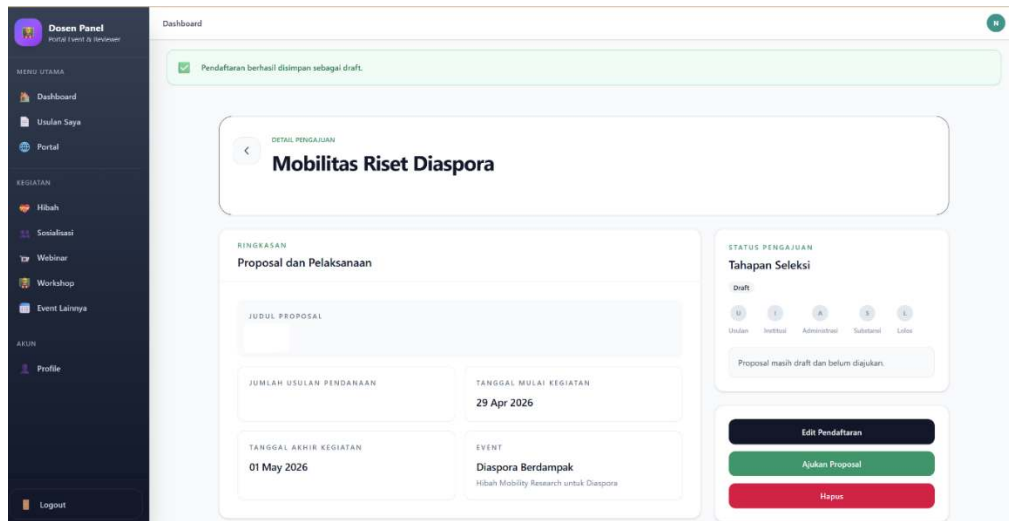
Dosen Panel
Portal Event & Reviewer

MENU UTAMA
Dashboard
Usulan Saya
Portal

KEGIATAN
Hibah
Sosialisasi
Webinar
Workshop
Event Lainnya

AKUN
Profile

Logout

Dashboard

N

Pendaftaran berhasil disimpan sebagai draft.

DETAIL PENGAJUAN
Mobilitas Riset Diaspora

RINGKASAN
Proposal dan Pelaksanaan

JUDUL PROPOSAL

JUMLAH USULAN PENDANAAN

TANGGAL MULAI KEGIATAN
29 Apr 2026

TANGGAL AKHIR KEGIATAN
01 May 2026

EVENT
Diaspora Berdampak
Hibah Mobility Research untuk Diaspora

STATUS PENGAJUAN
Tahapan Seleksi
Draft

U Usulan
I Institusi
A Administrasi
S Substansi
L Lolos

Proposal masih draft dan belum diajukan.

Edit Pendaftaran
Ajukan Proposal
Hapus